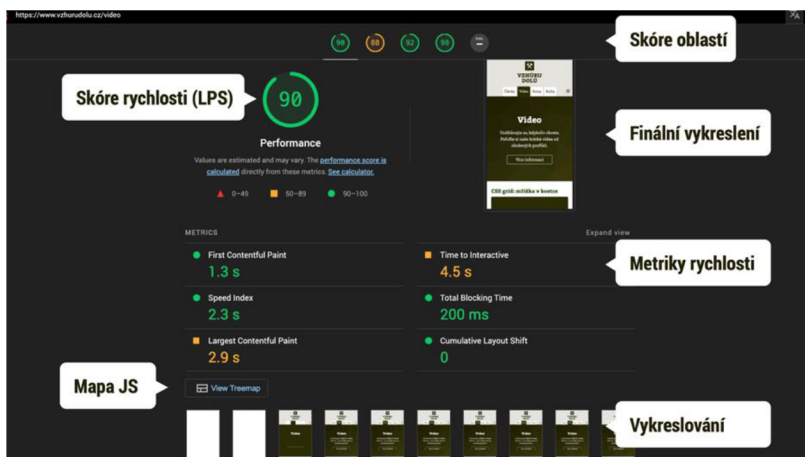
https://www.vzhurudolu.cz/video

90 88 92 98 PWA

Skóre oblastí

Skóre rychlosti (LPS)

90

Performance

Values are estimated and may vary. The performance score is calculated directly from these metrics. See calculator.

0–49 50–89 90–100

VZHŮRU DOLŮ

Video

Finální vykreslení

CSS grid: mřížka v kostce

METRICS

Expand view

First Contentful Paint
1.3 s

Time to Interactive
4.5 s

Metriky rychlosti

Speed Index
2.3 s

Total Blocking Time
200 ms

Largest Contentful Paint
2.9 s

Cumulative Layout Shift
0

Mapa JS

View Treemap

Vykreslování